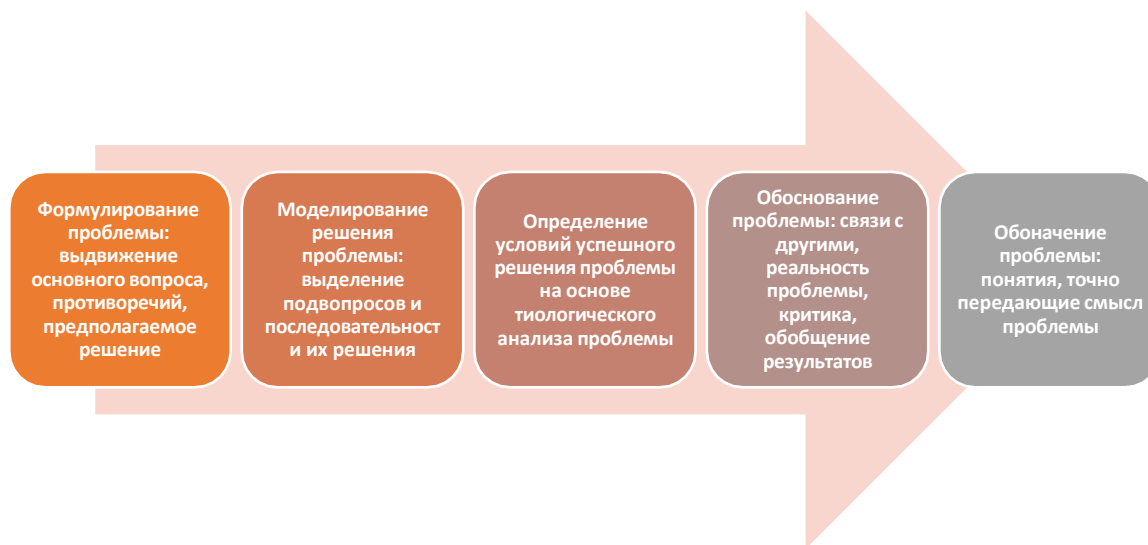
Формулирование проблемы: выдвижение основного вопроса, противоречий, предполагаемое решение

Моделирование решения проблемы: выделение подвопросов и последовательност и их решения

Определение условий успешного решения проблемы на основе тиологического анализа проблемы

Обоснование проблемы: связи с другими, реальность проблемы, критика, обобщение результатов

Обоначение проблемы: понятия, точно передающие смысл проблемы